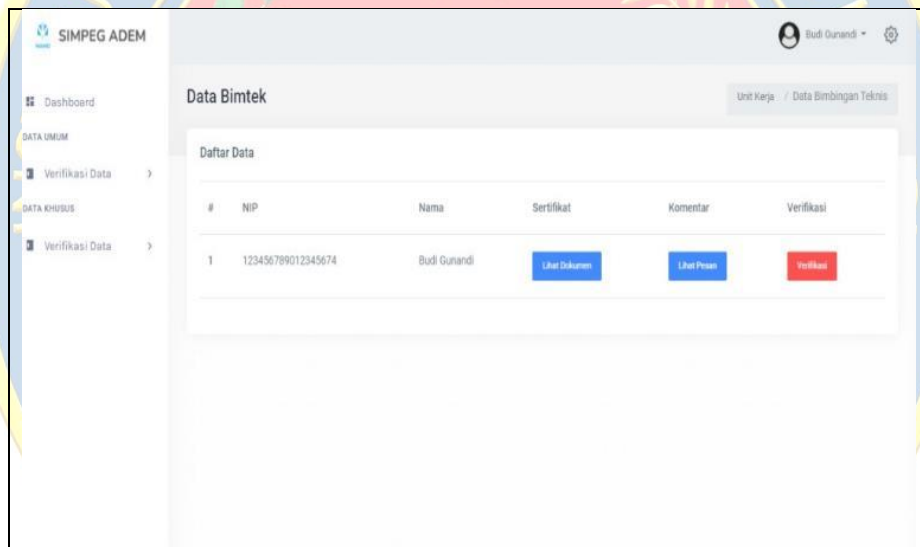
SIMPEG ADEM

Budi Gunandi

Dashboerd

DATA UMUM

Verifikasi Data

DATA KHUSUS

Verifikasi Data

Data Bimtek

Unit Kerja / Data Bimbingan Teknis

Daftar Data

| # | NIP | Nama | Sertifikat | Komentar | Verifikasi |
|---|---|---|---|---|---|
| 1 | 123456789012345674 | Budi Gunandi | Lihat Dokumen | Lihat Pesan | Verifikasi |